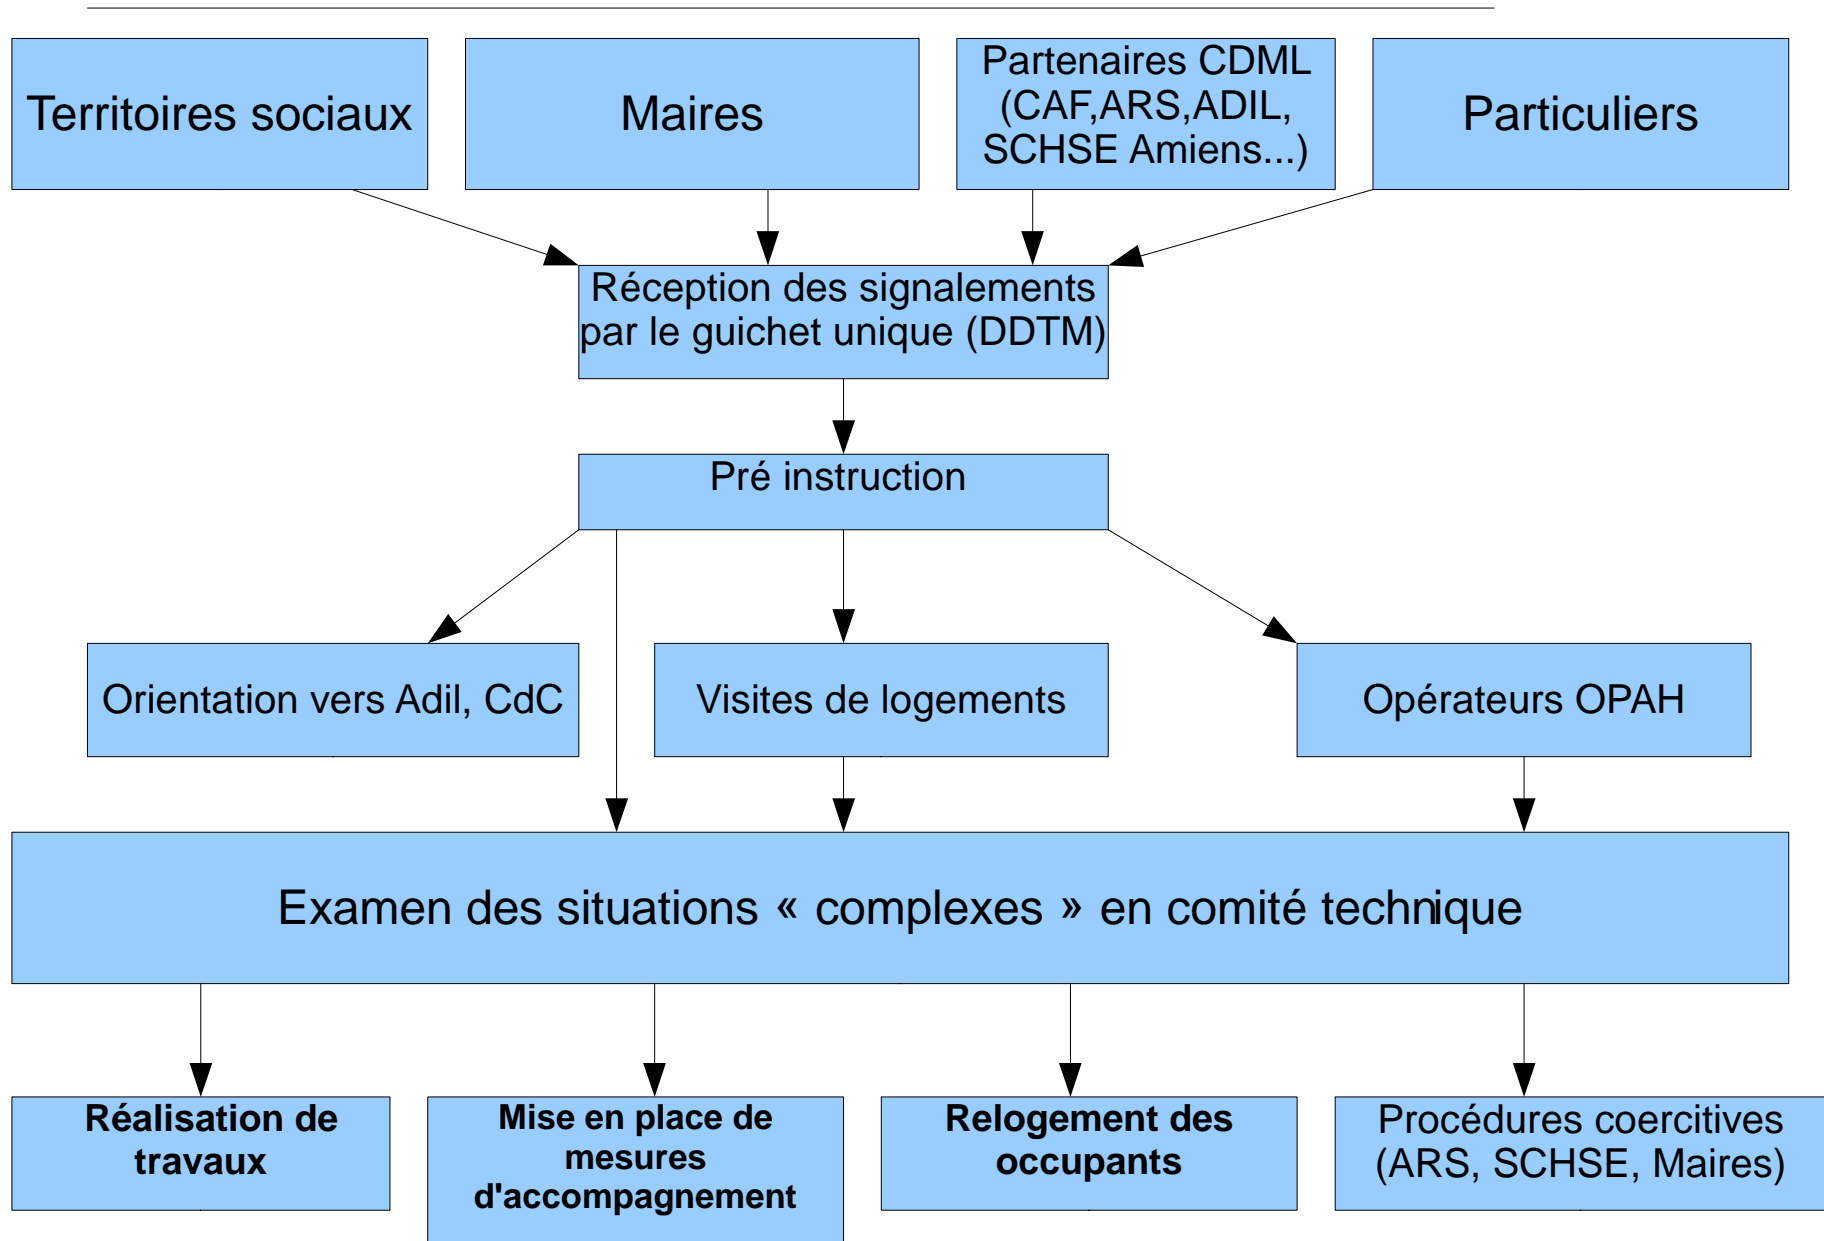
Territoires sociaux

Maires

Partenaires CDML (CAF,ARS,ADIL, SCHSE Amiens...)

Particuliers

Réception des signalements par le guichet unique (DDTM)

Pré instruction

Orientation vers Adil, CdC

Visites de logements

Opérateurs OPAH

Examen des situations « complexes » en comité technique

**Réalisation de travaux**

**Mise en place de mesures d'accompagnement**

**Relogement des occupants**

Procédures coercitives (ARS, SCHSE, Maires)